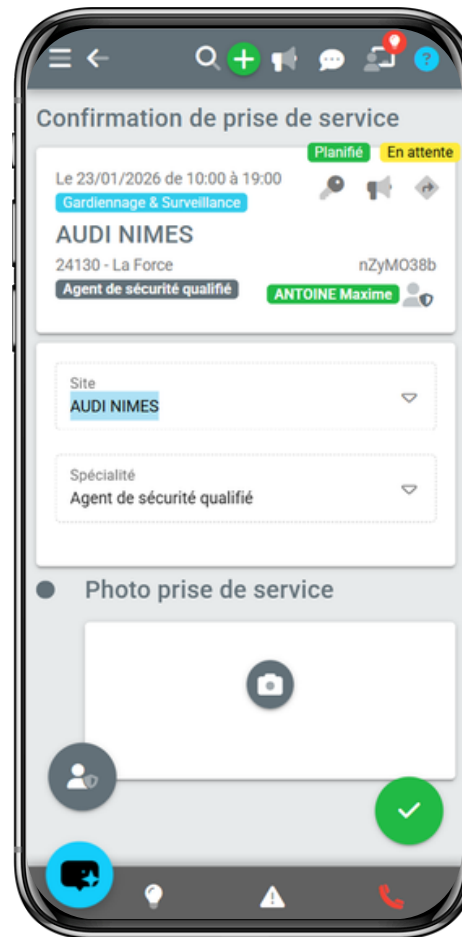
Confirmation de prise de service

Planifié En attente

Le 23/01/2026 de 10:00 à 19:00

Gardiennage & Surveillance

AUDI NIMES

24130 - La Force

nZyMO38b

Agent de sécurité qualifié

ANTOINE Maxime

Site

AUDI NIMES

Spécialité

Agent de sécurité qualifié

Photo prise de service